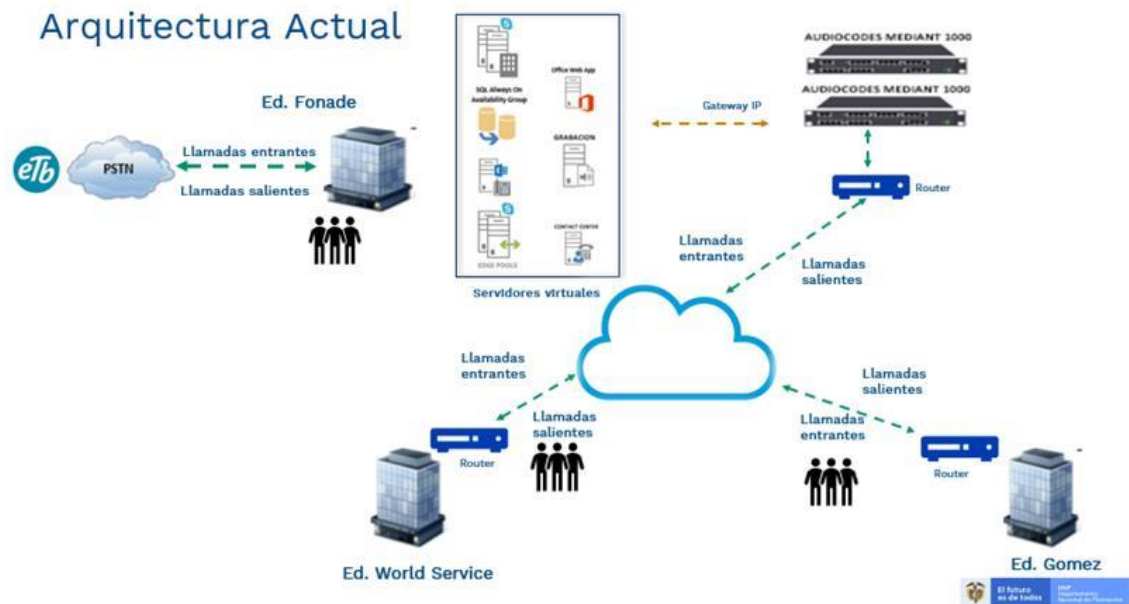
Arquitectura Actual

Ed. Fonade

etb

PSTN

Llamadas entrantes

Llamadas salientes

SQL Always On Availability Group

Office Web App

GRABACION

EDGE POOLS

CONTACT CENTER

Servidores virtuales

Gateway IP

AUDIOCODES MEDIANT 1000

AUDIOCODES MEDIANT 1000

Router

Llamadas entrantes

Llamadas salientes

Llamadas entrantes

Llamadas salientes

Router

Llamadas salientes

Llamadas entrantes

Router

Ed. World Service

Ed. Gomez

El futuro es de todos

DNP Departamento Nacional de Planeación